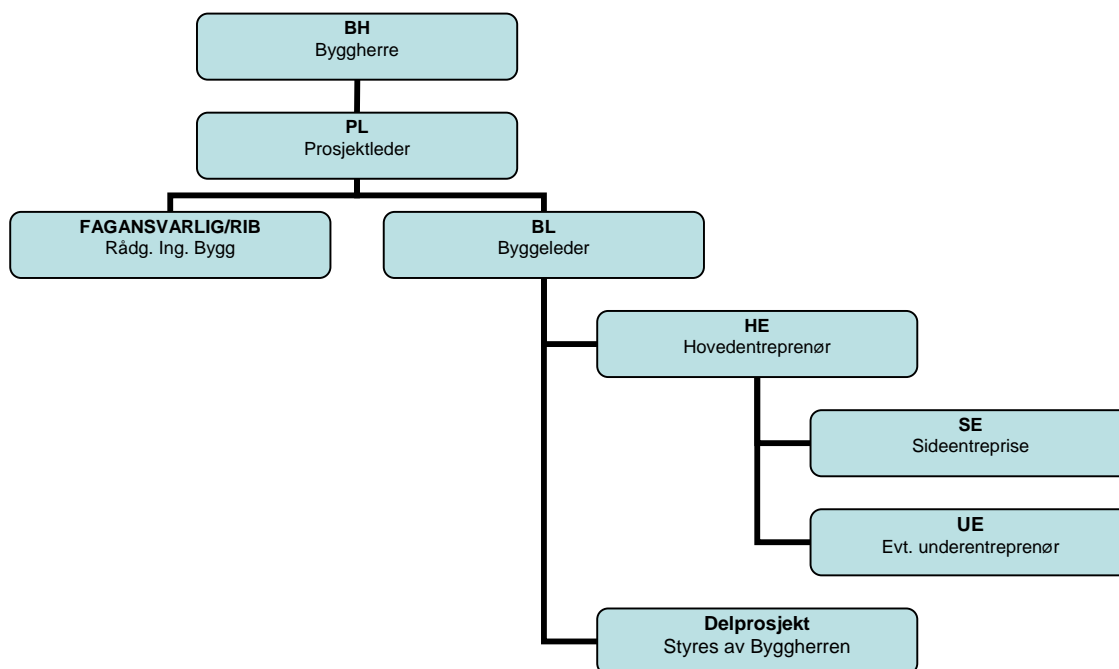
**BH**
Byggherre

**PL**
Prosjektleder

**FAGANSVARLIG/RIB**
Rådg. Ing. Bygg

**BL**
Byggeleder

**HE**
Hovedentreprenør

**SE**
Sideentreprise

**UE**
Evt. underentreprenør

**Delprosjekt**
Styres av Byggherren